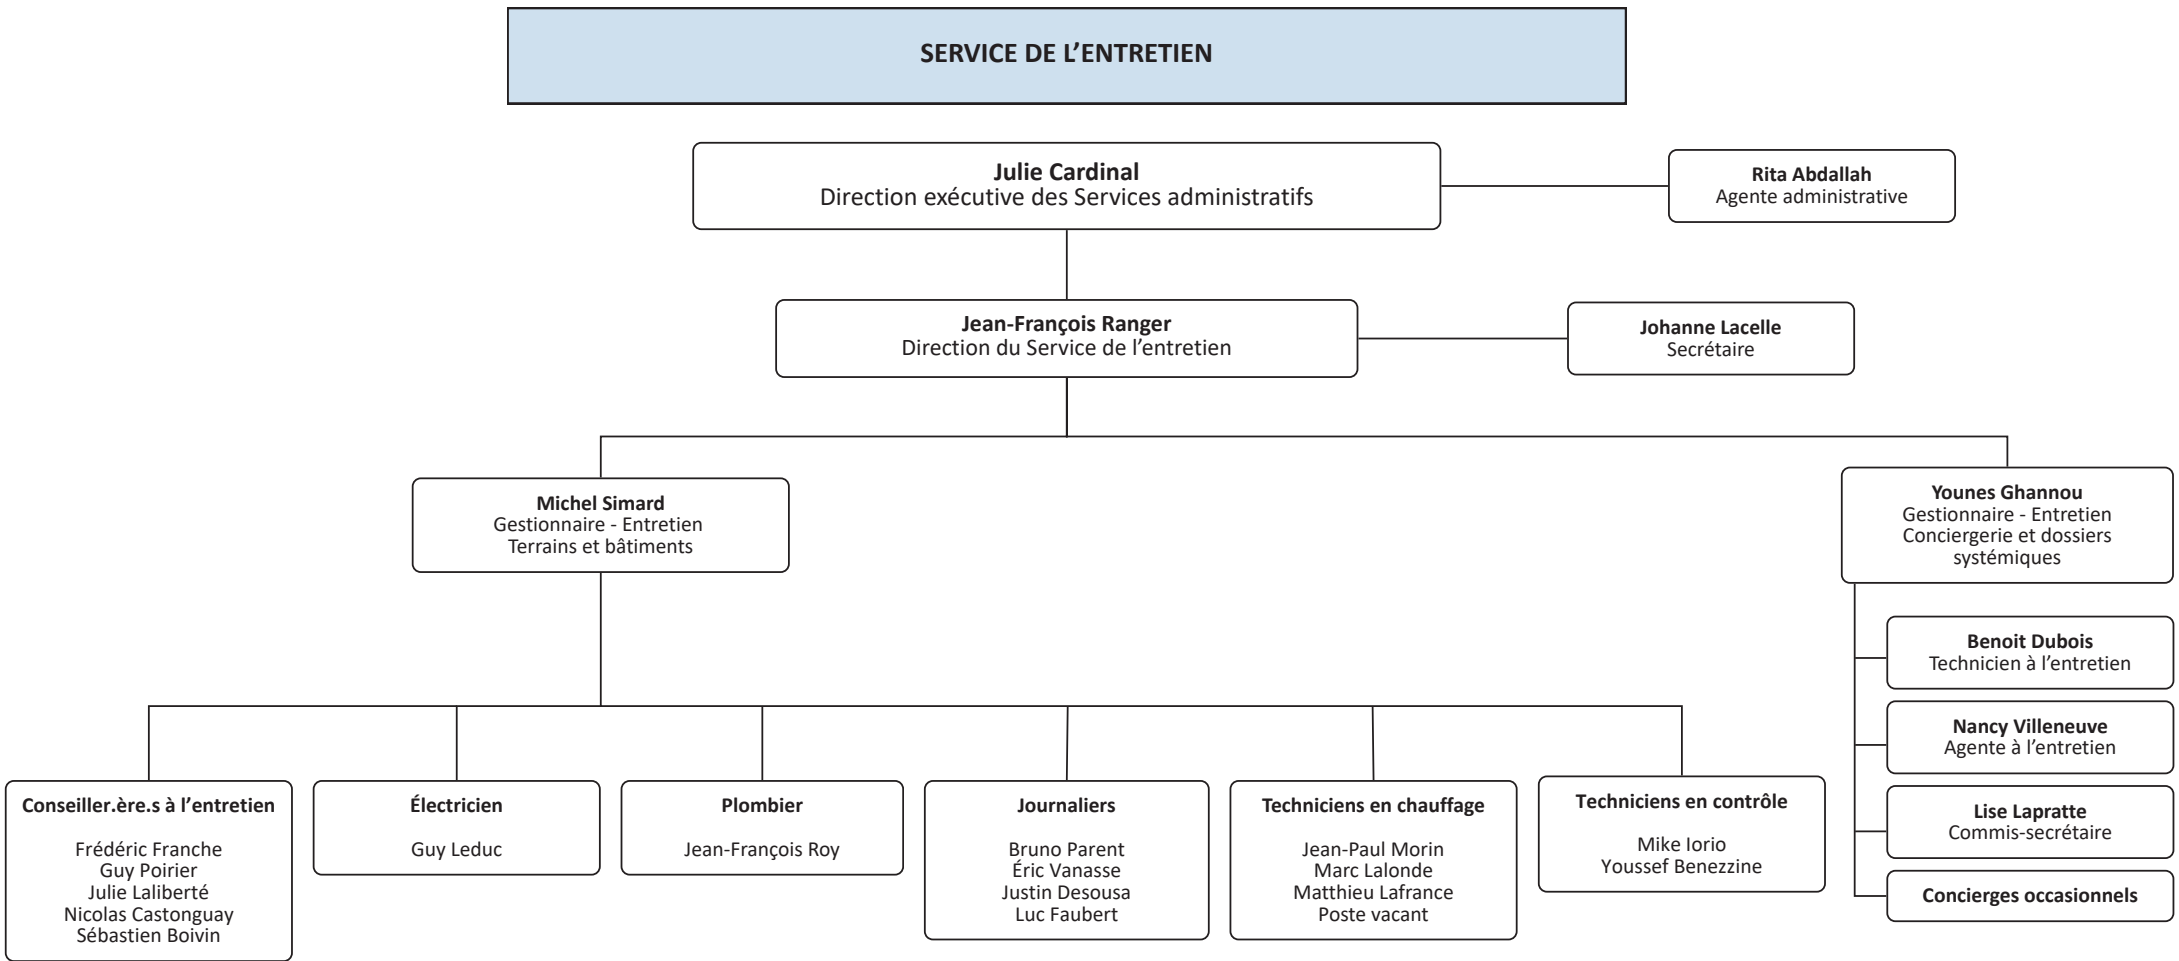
SERVICE DE L'ENTRETIEN

Julie Cardinal
Direction exécutive des Services administratifs

Rita Abdallah
Agente administrative

Jean-François Ranger
Direction du Service de l'entretien

Johanne Lacelle
Secrétaire

Michel Simard
Gestionnaire - Entretien
Terrains et bâtiments

Younes Ghannou
Gestionnaire - Entretien
Conciergerie et dossiers systémiques

Benoit Dubois
Technicien à l'entretien

Nancy Villeneuve
Agente à l'entretien

Lise Lapratte
Commis-secrétaire

Concierges occasionnels

Conseiller.ère.s à l'entretien

Frédéric Franche
Guy Poirier
Julie Laliberté
Nicolas Castonguay
Sébastien Boivin

Électricien

Guy Leduc

Plombier

Jean-François Roy

Journaliers

Bruno Parent
Éric Vanasse
Justin Desousa
Luc Faubert

Techniciens en chauffage

Jean-Paul Morin
Marc Lalonde
Matthieu Lafrance
Poste vacant

Techniciens en contrôle

Mike Iorio
Youssef Benezzine